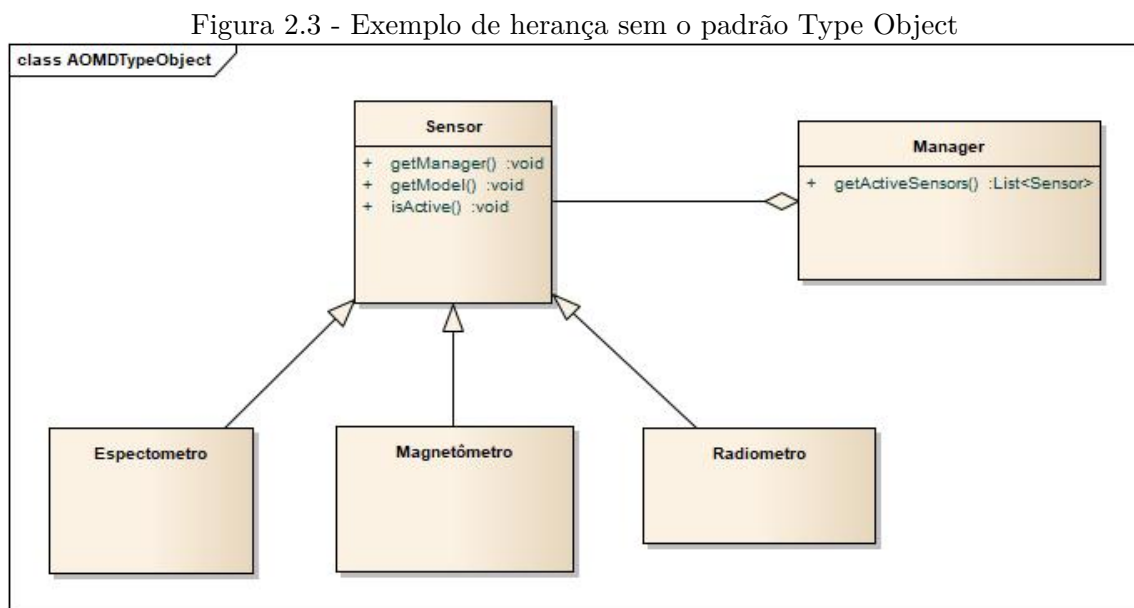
Figura 2.3 - Exemplo de herança sem o padrão Type Object

class AOMDTypeObject

Sensor

+ getManager() :void
+ getModel() :void
+ isActive() :void

Manager

+ getActiveSensors() :List<Sensor>

Espectometro

Magnetômetro

Radiometro